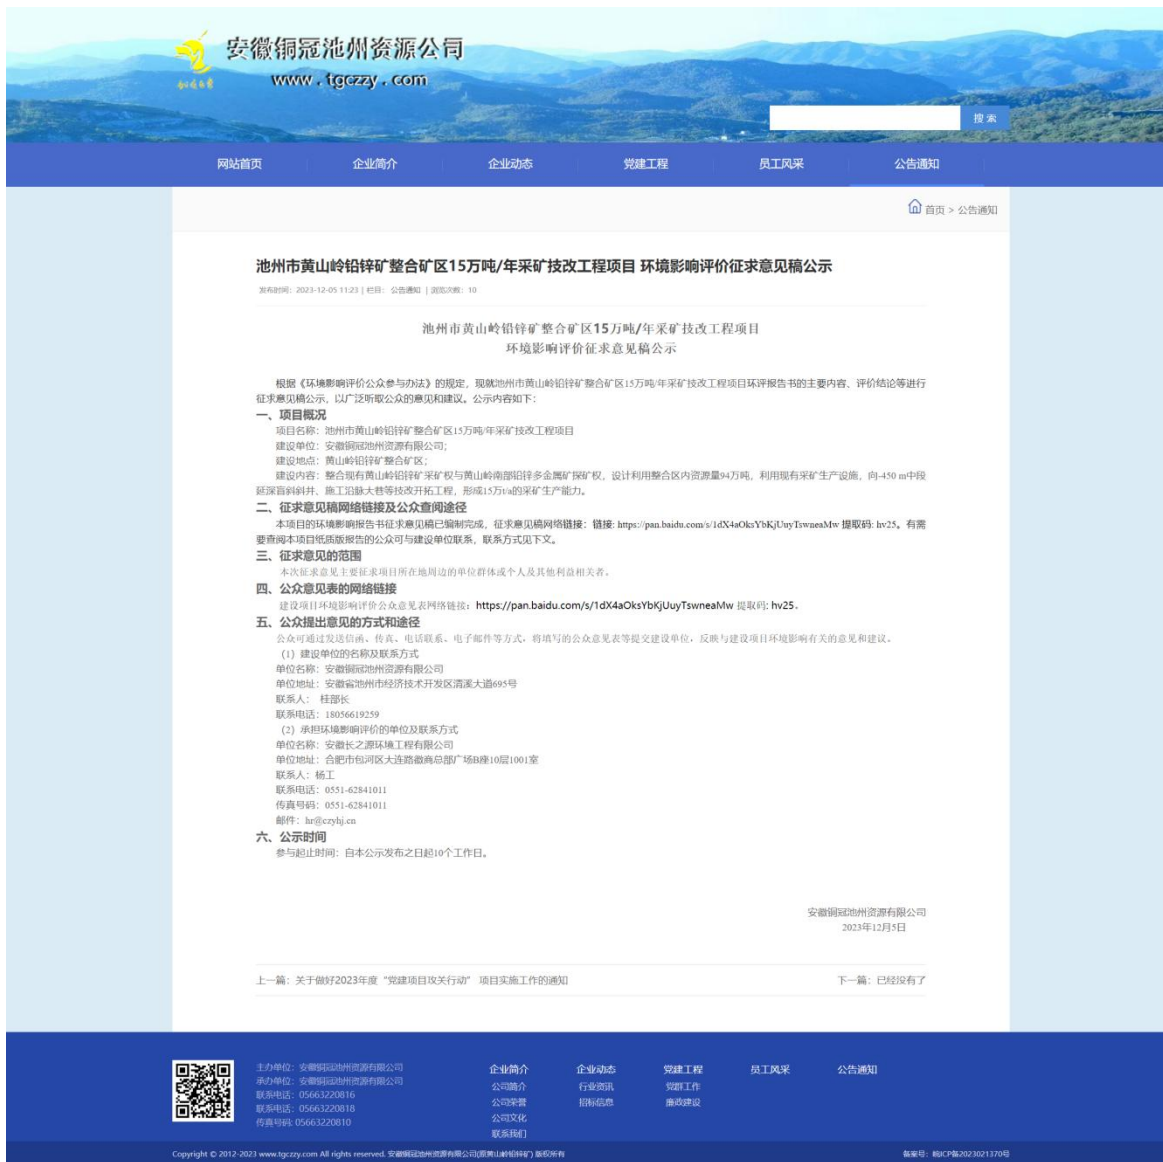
安徽铜冠池州资源公司
www.tgczzy.com

搜 索

网站首页 企业简介 企业动态 党建工程 员工风采 公告通知

首页 > 公告通知

池州市黄山岭铅锌矿整合矿区15万吨/年采矿技改工程项目 环境影响评价征求意见稿公示

发布时间：2023-12-05 11:23 | 栏目：公告通知 | 浏览次数：10

池州市黄山岭铅锌矿整合矿区15万吨/年采矿技改工程项目
环境影响评价征求意见稿公示

根据《环境影响评价公众参与办法》的规定，现就池州市黄山岭铅锌矿整合矿区15万吨/年采矿技改工程项目环评报告书的主要内容、评价结论等进行征求意见稿公示，以广泛听取公众的意见和建议。公示内容如下：

一、项目概况

项目名称：池州市黄山岭铅锌矿整合矿区15万吨/年采矿技改工程项目
建设单位：安徽铜冠池州资源有限公司；
建设地点：黄山岭铅锌矿整合矿区；
建设内容：整合现有黄山岭铅锌矿采矿权与黄山岭南部铅锌多金属矿探矿权，设计利用整合区内资源量94万吨，利用现有采矿生产设施，向-450 m中段延深盲斜斜井、施工沿脉大巷等技改开拓工程，形成15万t/a的采矿生产能力。

二、征求意见稿网络链接及公众查阅途径

本项目的环境影响报告书征求意见稿已编制完成，征求意见稿网络链接：链接: https://pan.baidu.com/s/1dX4aOksYbKjUuyTswneaMw 提取码: hv25。有需要查阅本项目纸质版报告的公众可与建设单位联系，联系方式见下文。

三、征求意见的范围

本次征求意见主要征求项目所在地周边的单位群体或个人及其他利益相关者。

四、公众意见表的网络链接

建设项目环境影响评价公众意见表网络链接：https://pan.baidu.com/s/1dX4aOksYbKjUuyTswneaMw 提取码: hv25。

五、公众提出意见的方式和途径

公众可通过发送信函、传真、电话联系、电子邮件等方式，将填写的公众意见表等提交建设单位，反映与建设项目环境影响有关的意见和建议。

（1）建设单位的名称及联系方式
单位名称：安徽铜冠池州资源有限公司
单位地址：安徽省池州市经济技术开发区清溪大道695号
联系人：桂部长
联系电话：18056619259
（2）承担环境影响评价的单位及联系方式
单位名称：安徽长之源环境工程有限公司
单位地址：合肥市包河区大连路徽商总部广场B座10层1001室
联系人：杨工
联系电话：0551-62841011
传真号码：0551-62841011
邮件：hr@czyhj.cn

六、公示时间

参与起止时间：自本公示发布之日起10个工作日。

安徽铜冠池州资源有限公司
2023年12月5日

上一篇：关于做好2023年度“党建项目攻关行动”项目实施工作的通知

下一篇：已经没有了

主办单位：安徽铜冠池州资源有限公司
承办单位：安徽铜冠池州资源有限公司
联系电话：05663220816
联系电话：05663220818
传真号码：05663220810

企业简介
公司简介
公司荣誉
公司文化
联系我们

企业动态
行业资讯
招标信息

党建工程
党群工作
廉政建设

员工风采

公告通知

Copyright © 2012-2023 www.tgczzy.com All rights reserved. 安徽铜冠池州资源有限公司(原黄山岭铅锌矿) 版权所有

备案号：皖ICP备2023021370号